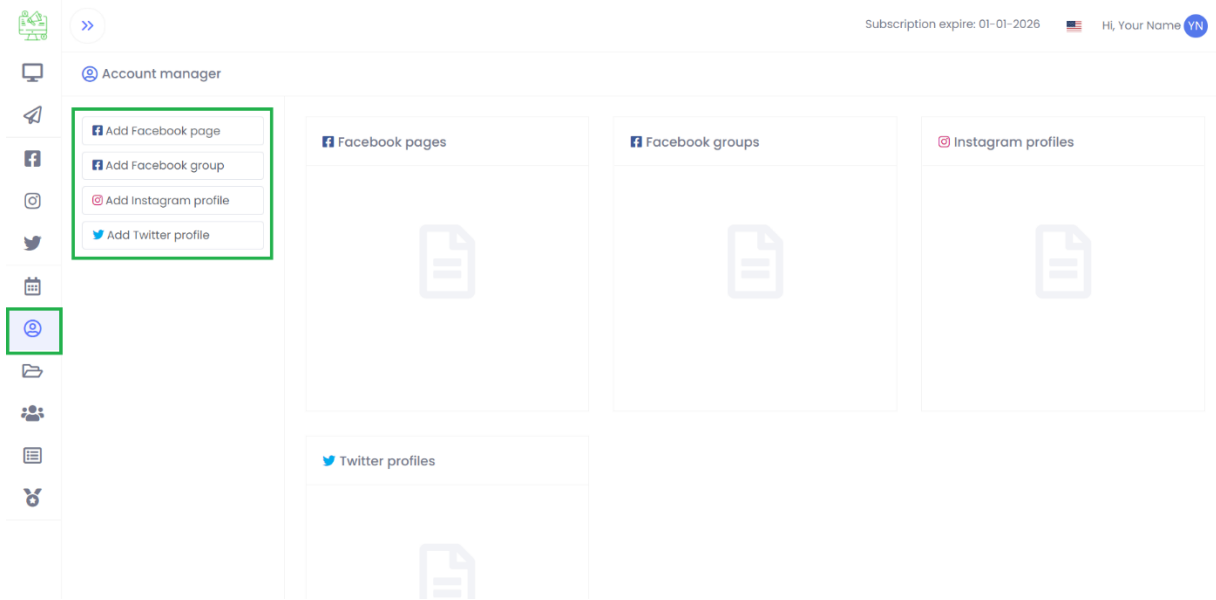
Subscription expire: 01-01-2026

Hi, Your Name YN

Account manager

Add Facebook page

Add Facebook group

Add Instagram profile

Add Twitter profile

Facebook pages

Facebook groups

Instagram profiles

Twitter profiles